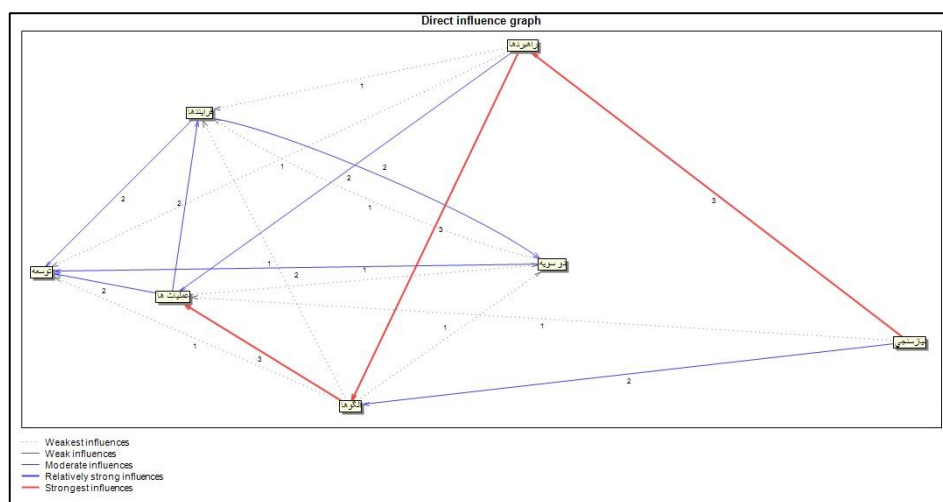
Direct influence graph

راهبردها

فرایندها

توسعه

عملیات ها

نوسویه

بازسنجی

نگرش

1
2
2
2
2
1
1
3
3
1
1
2
1
2
1
1
1
3
2

Weakest influences
Weak influences
Moderate influences
Relatively strong influences
Strongest influences